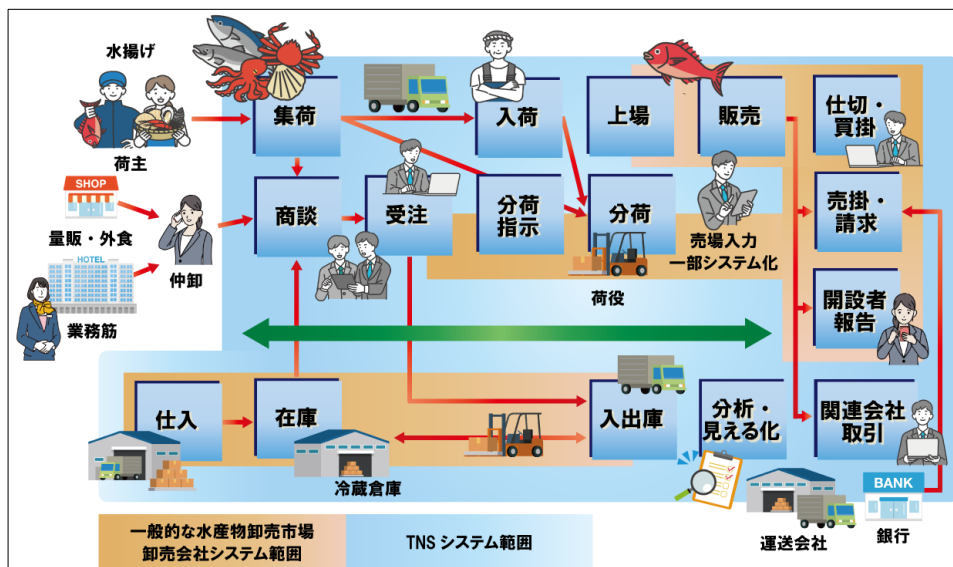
水揚げ

荷主

SHOP

量販・外食

HOTEL

業務筋

仲卸

集荷

商談

受注

入荷

分荷指示

上場

分荷

販売

売場入力
一部システム化

荷役

仕切・買掛

売掛・請求

開設者報告

関連会社取引

仕入

在庫

冷蔵倉庫

入出庫

分析・見える化

運送会社

BANK

銀行

一般的な水産物卸売市場
卸売会社システム範囲

TNS システム範囲